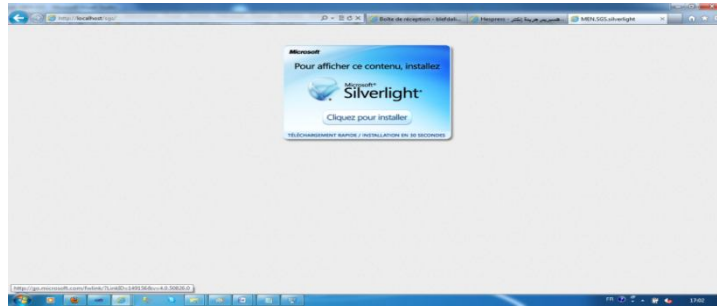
http://localhost/sgs/

Boîte de réception - blahdali...

Hespress - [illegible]

MEN.SGS.silverlight

Microsoft

Pour afficher ce contenu, installez

Microsoft® Silverlight®

Cliquez pour installer

TÉLÉCHARGEMENT RAPIDE / INSTALLATION EN 30 SECONDES

http://go.microsoft.com/fwlink/?LinkID=149156&v=4.0.50826.0

FR

17:02